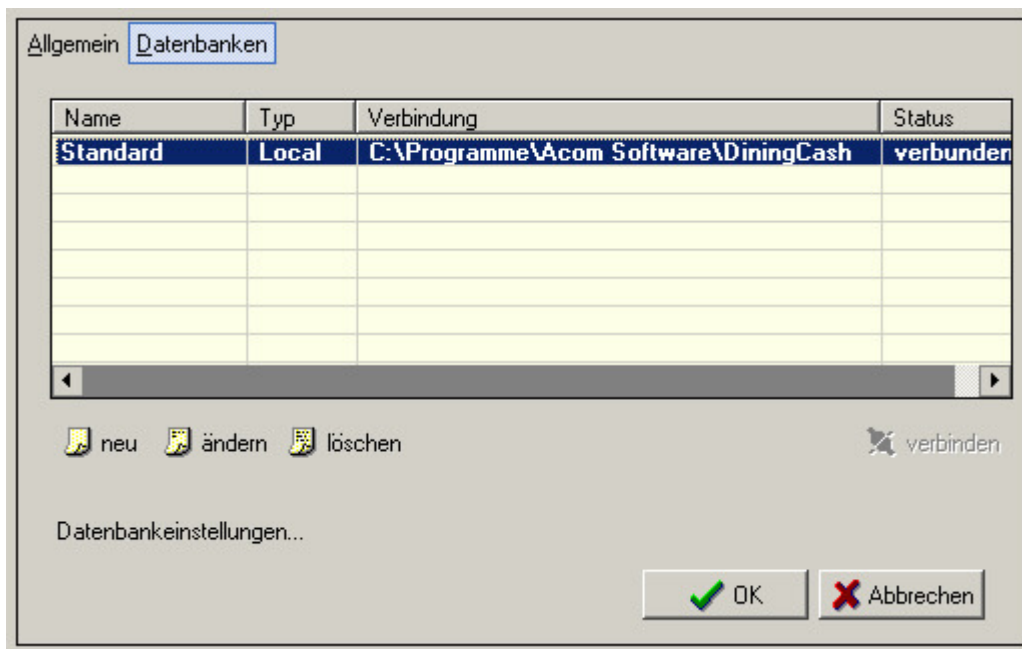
Allgemein Datenbanken

| Name | Typ | Verbindung | Status |
|---|---|---|---|
| Standard | Local | C:\Programme\Acom Software\DiningCash | verbunden |

neu ändern löschen

verbinden

Datenbankeinstellungen...

OK Abbrechen